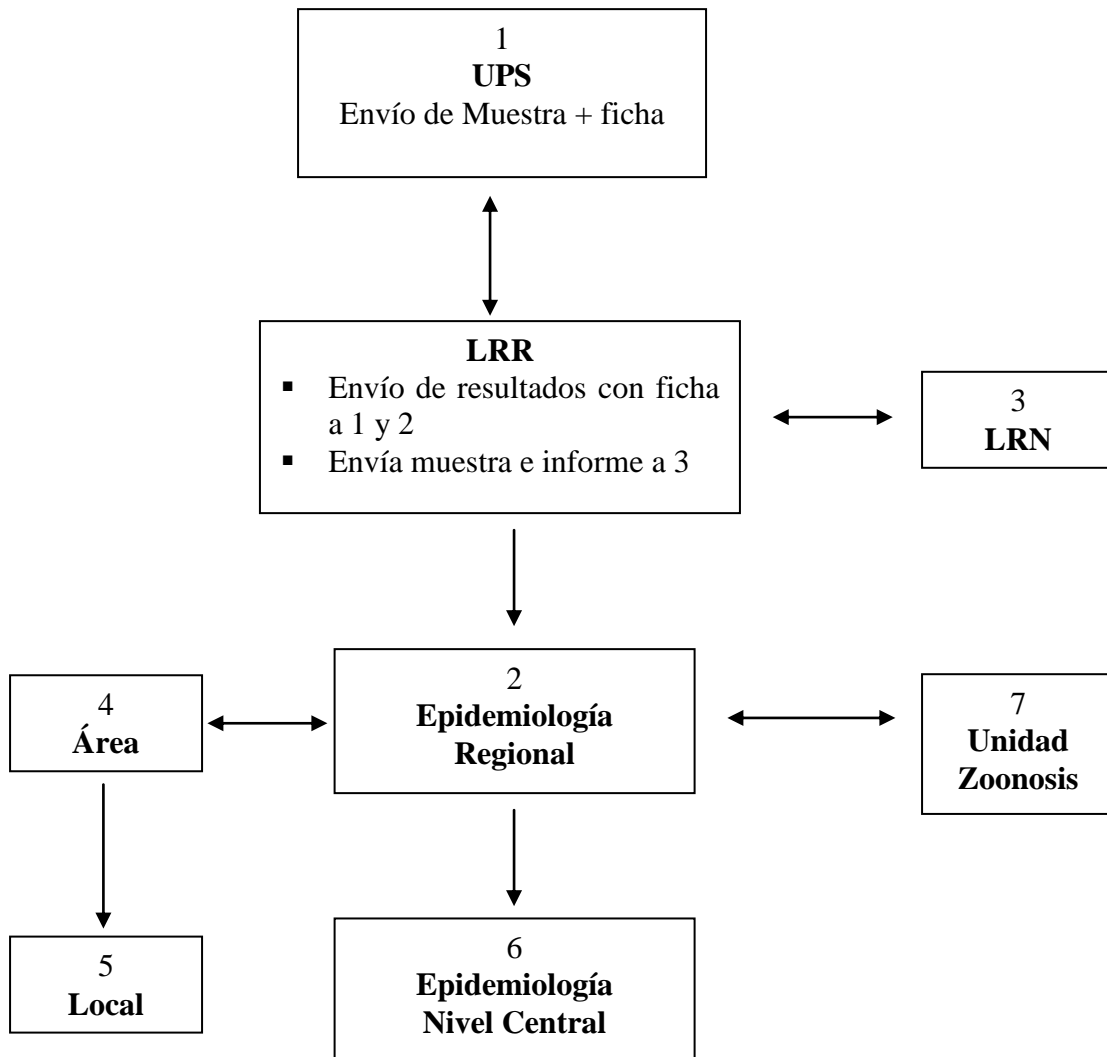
1
**UPS**
Envío de Muestra + ficha

**LRR**
- Envío de resultados con ficha a 1 y 2
- Envía muestra e informe a 3

3
**LRN**

4
**Área**

2
**Epidemiología Regional**

7
**Unidad Zoonosis**

5
**Local**

6
**Epidemiología Nivel Central**